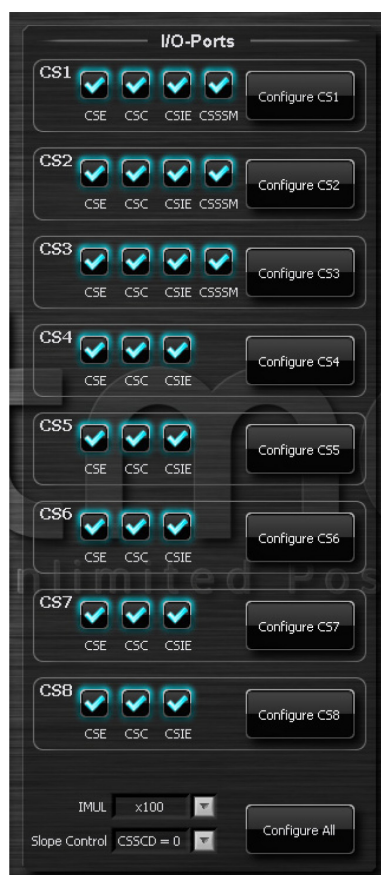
I/O-Ports

CS1
CSE CSC CSIE CSSSM
Configure CS1

CS2
CSE CSC CSIE CSSSM
Configure CS2

CS3
CSE CSC CSIE CSSSM
Configure CS3

CS4
CSE CSC CSIE
Configure CS4

CS5
CSE CSC CSIE
Configure CS5

CS6
CSE CSC CSIE
Configure CS6

CS7
CSE CSC CSIE
Configure CS7

CS8
CSE CSC CSIE
Configure CS8

IMUL x100
Slope Control CSSCD = 0
Configure All